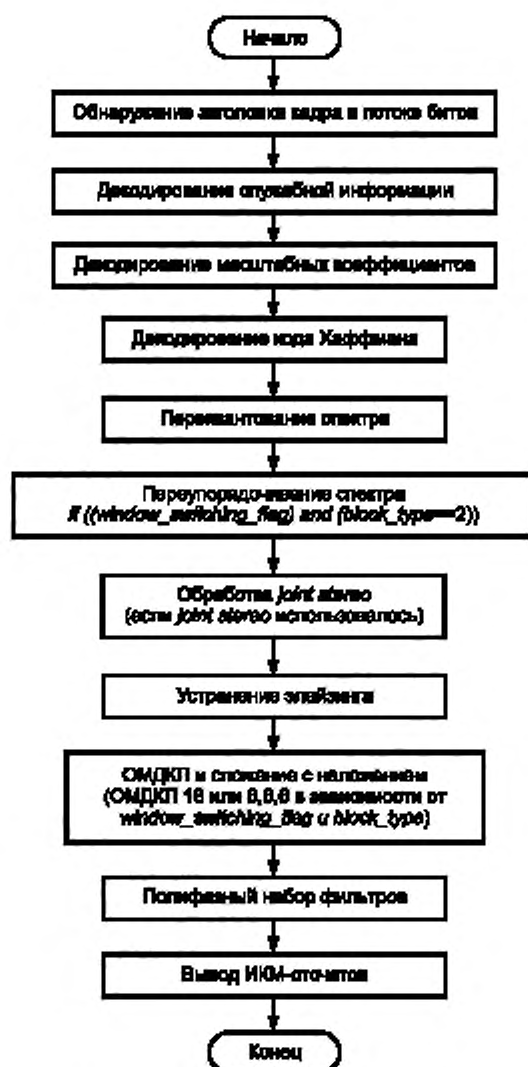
Начало

Обнаружение заголовка кадра в потоке битов

Декодирование служебной информации

Декодирование масштабных коэффициентов

Декодирование кода Хаффмана

Переквантование спектра

Переупорядочивание спектра
if ((window_switching_flag) and (block_type==2))

Обработка joint stereo
(если joint stereo использовалось)

Устранение элайзинга

ОМДКП и сложение с наложением
(ОМДКП 18 или 6,6,6 в зависимости от
window_switching_flag и block_type)

Полифазный набор фильтров

Вывод ИКМ-отсчетов

Конец